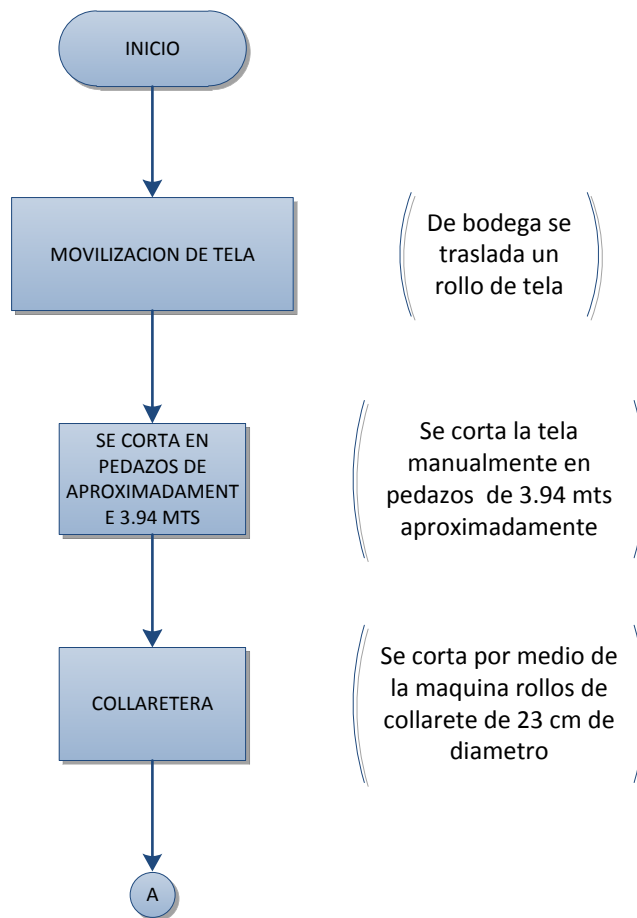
INICIO

MOVILIZACION DE TELA

De bodega se traslada un rollo de tela

SE CORTA EN PEDAZOS DE APROXIMADAMENTE 3.94 MTS

Se corta la tela manualmente en pedazos de 3.94 mts aproximadamente

COLLARETERA

Se corta por medio de la maquina rollos de collarete de 23 cm de diametro

A